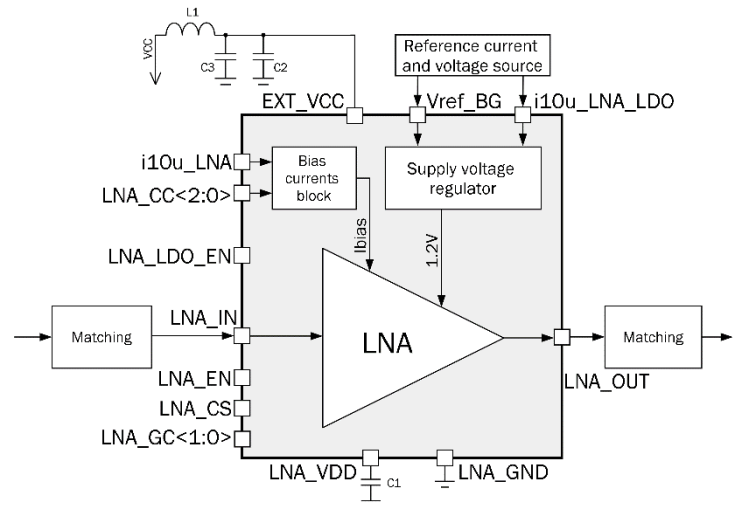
L1
VCC
C3
C2
EXT_VCC
Reference current and voltage source
Vref_BG
i10u_LNA_LDO
i10u_LNA
LNA_CC<2:0>
Bias currents block
Supply voltage regulator
Ibias
1.2V
LNA_LDO_EN
Matching
LNA_IN
LNA
Matching
LNA_EN
LNA_OUT
LNA_CS
LNA_GC<1:0>
LNA_VDD
C1
LNA_GND